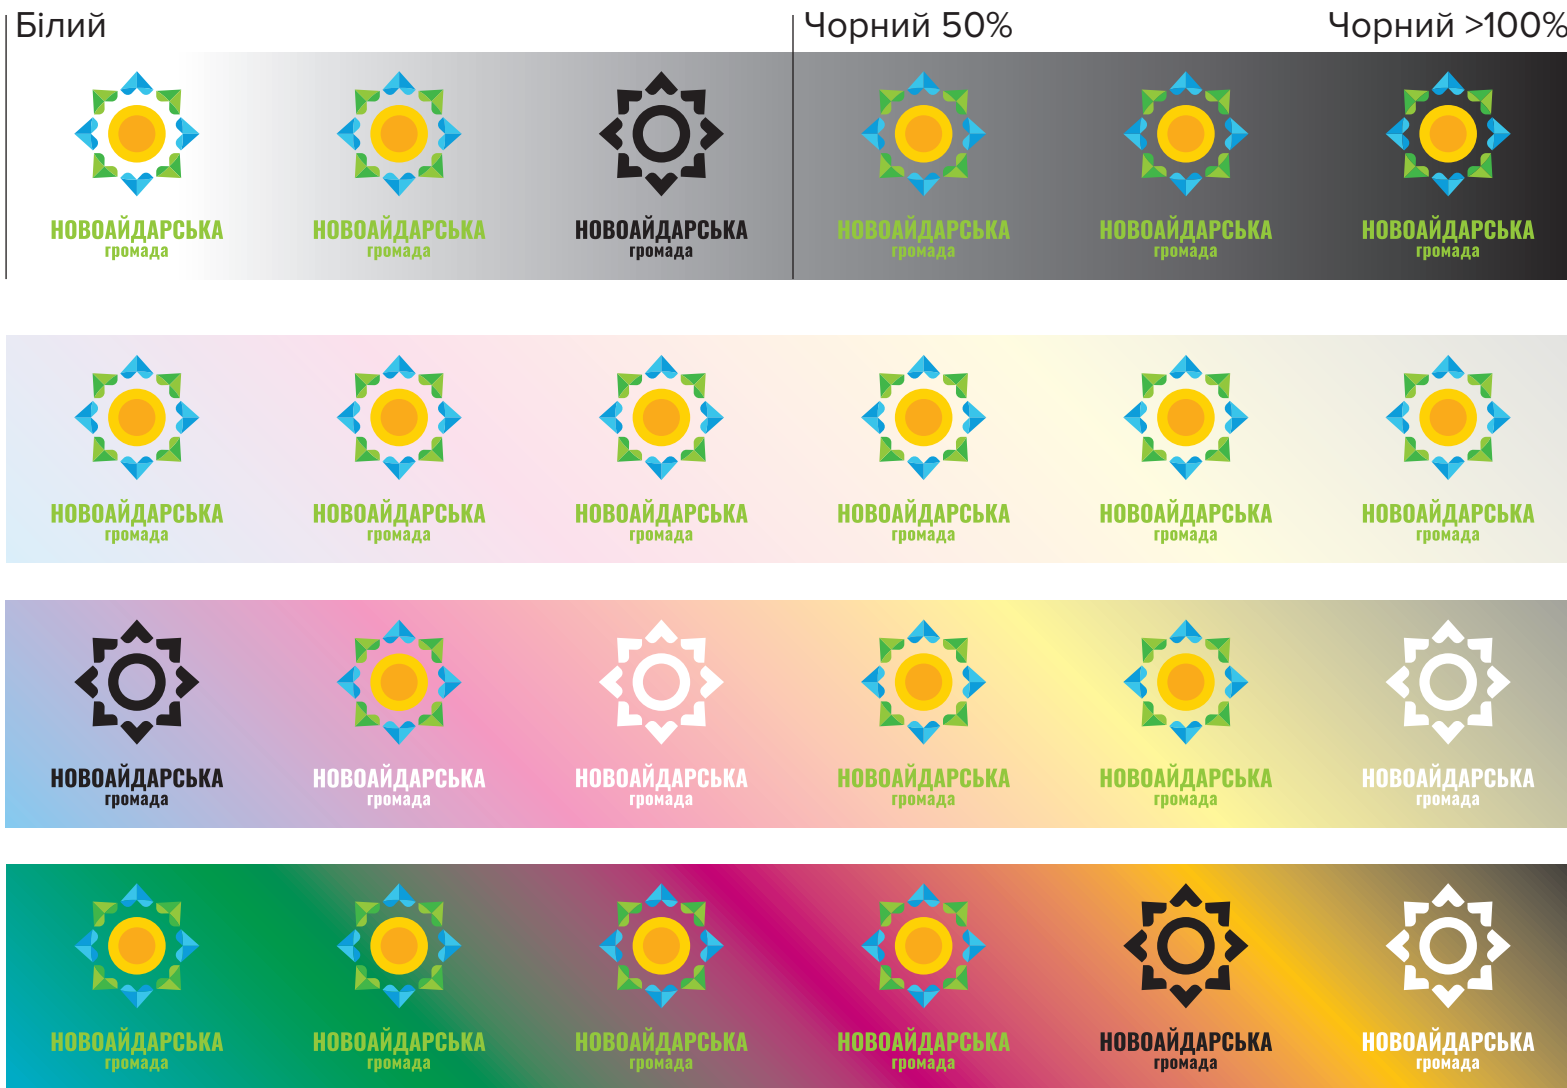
Білий

Чорний 50%

Чорний >100%

НОВОАЙДАРСЬКА громада

НОВОАЙДАРСЬКА громада

НОВОАЙДАРСЬКА громада

НОВОАЙДАРСЬКА громада

НОВОАЙДАРСЬКА громада

НОВОАЙДАРСЬКА громада

НОВОАЙДАРСЬКА громада

НОВОАЙДАРСЬКА громада

НОВОАЙДАРСЬКА громада

НОВОАЙДАРСЬКА громада

НОВОАЙДАРСЬКА громада

НОВОАЙДАРСЬКА громада

НОВОАЙДАРСЬКА громада

НОВОАЙДАРСЬКА громада

НОВОАЙДАРСЬКА громада

НОВОАЙДАРСЬКА громада

НОВОАЙДАРСЬКА громада

НОВОАЙДАРСЬКА громада

НОВОАЙДАРСЬКА громада

НОВОАЙДАРСЬКА громада

НОВОАЙДАРСЬКА громада

НОВОАЙДАРСЬКА громада

НОВОАЙДАРСЬКА громада

НОВОАЙДАРСЬКА громада